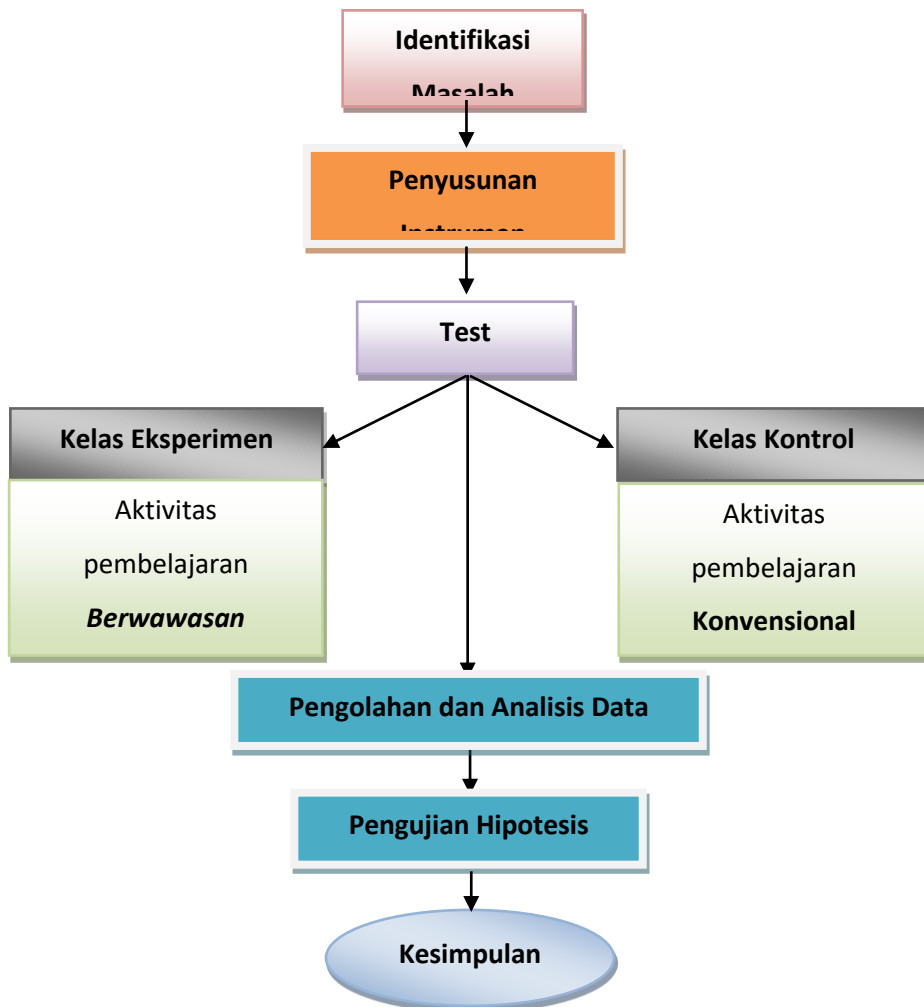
Identifikasi Masalah

Penyusunan Instrumen

Test

Kelas Eksperimen

Aktivitas pembelajaran ***Berwawasan***

Kelas Kontrol

Aktivitas pembelajaran **Konvensional**

Pengolahan dan Analisis Data

Pengujian Hipotesis

Kesimpulan